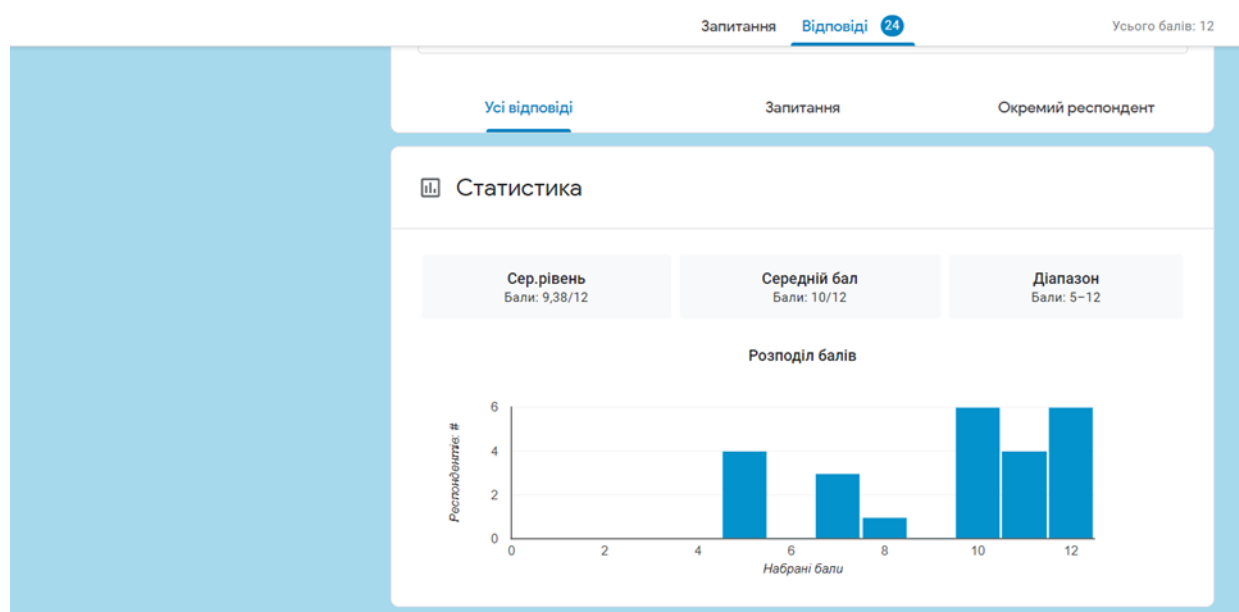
Запитання Відповіді 24

Усього балів: 12

Усі відповіді Запитання Окремий респондент

Статистика

Сер.рівень
Бали: 9,38/12

Середній бал
Бали: 10/12

Діапазон
Бали: 5 – 12

Розподіл балів

Респонденти: #

6
4
2
0

0 2 4 6 8 10 12

Набрані бали